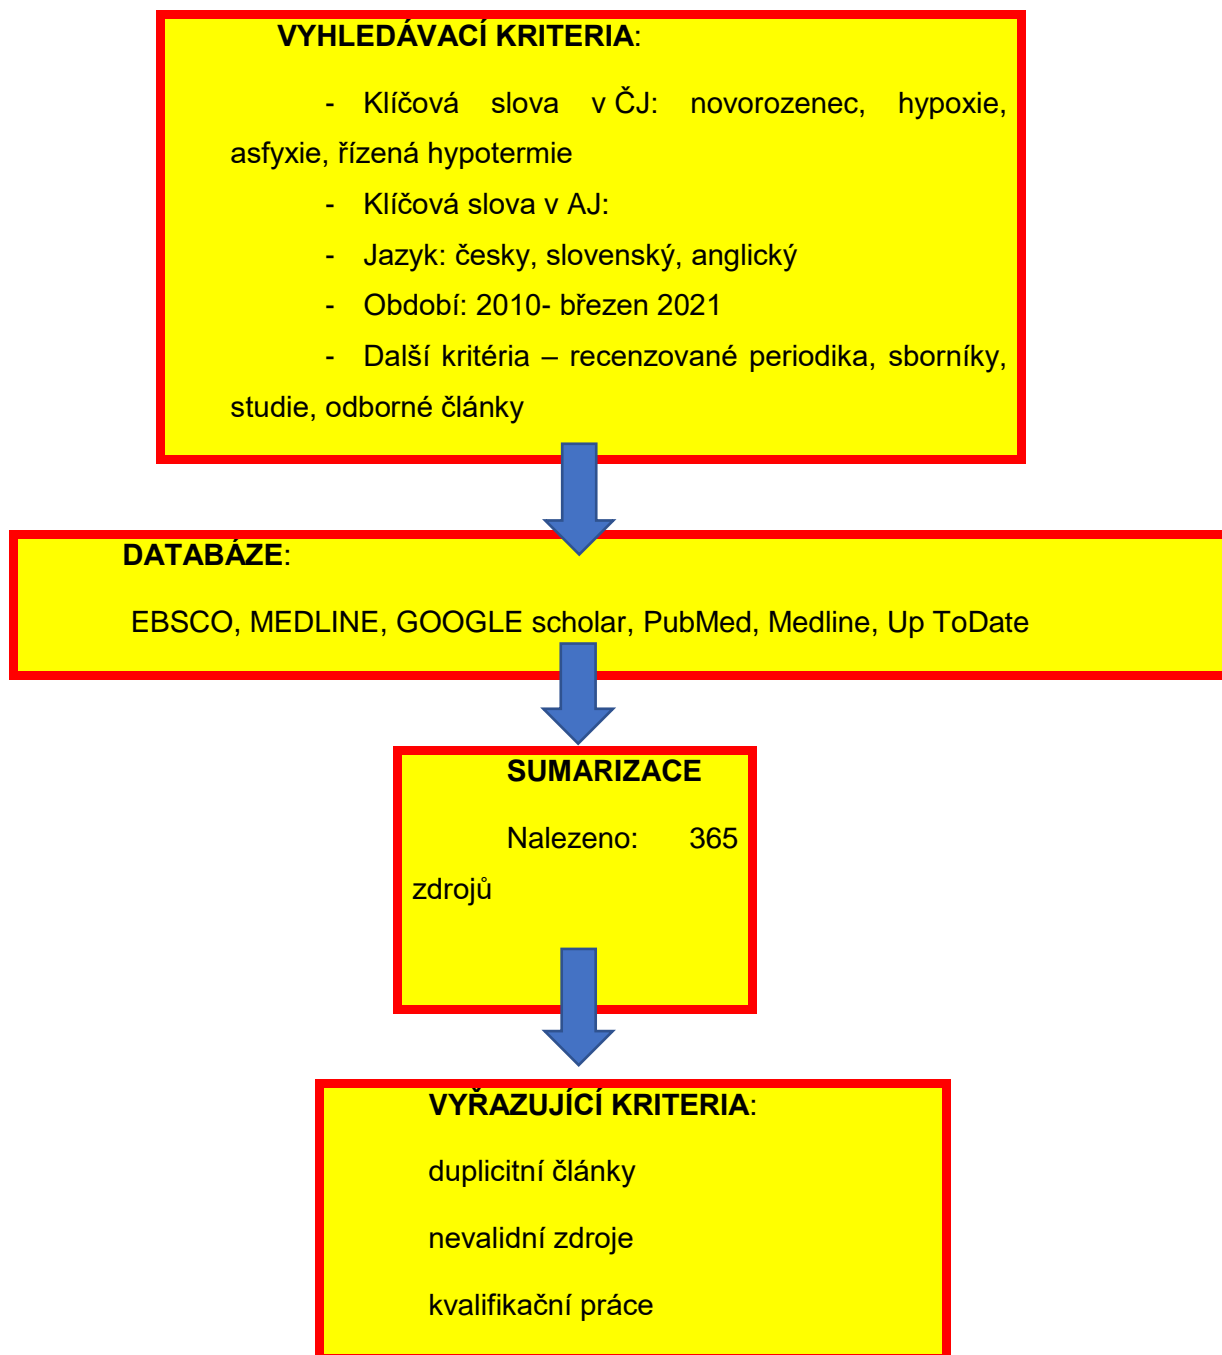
**VYHLEDÁVACÍ KRITERIA**:

- Klíčová slova v ČJ: novorozenec, hypoxie, asfyxie, řízená hypotermie
- Klíčová slova v AJ:
- Jazyk: česky, slovenský, anglický
- Období: 2010- březen 2021
- Další kritéria – recenzované periodika, sborníky, studie, odborné články

**DATABÁZE**:

EBSCO, MEDLINE, GOOGLE scholar, PubMed, Medline, Up ToDate

**SUMARIZACE**

Nalezeno: 365 zdrojů

**VYŘAZUJÍCÍ KRITERIA**:

duplicitní články

nevalidní zdroje

kvalifikační práce